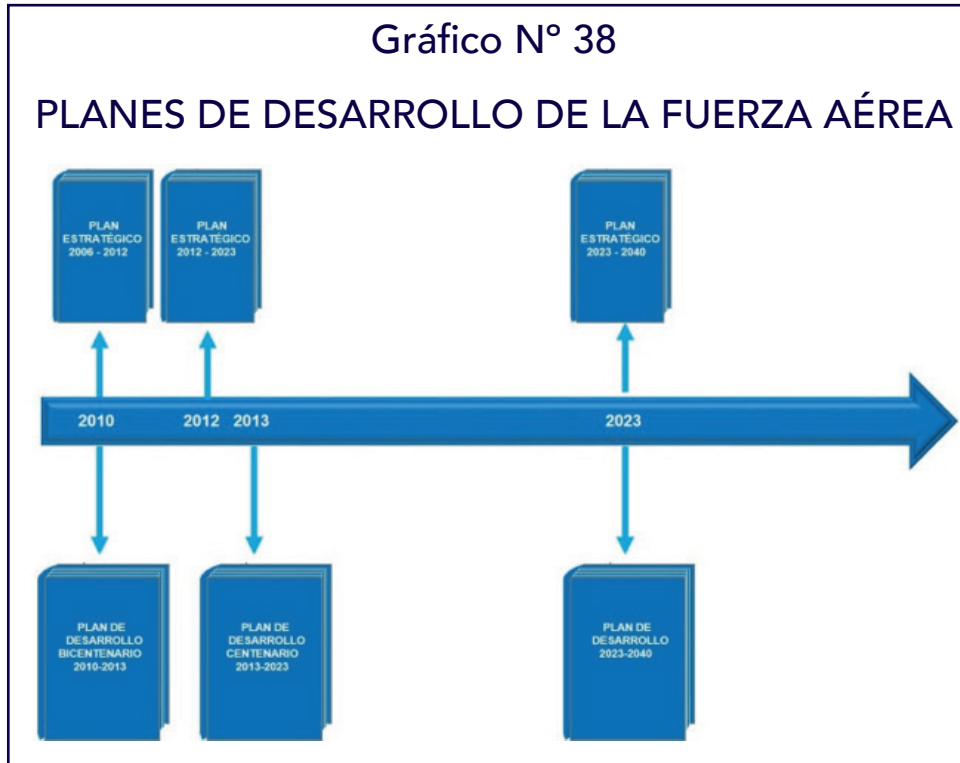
Gráfico N° 38

PLANES DE DESARROLLO DE LA FUERZA AÉREA

PLAN ESTRATÉGICO 2006 - 2012

PLAN ESTRATÉGICO 2012 - 2023

PLAN ESTRATÉGICO 2023 - 2040

2010

2012

2013

2023

PLAN DE DESARROLLO BICENTENARIO 2010-2013

PLAN DE DESARROLLO CENTENARIO 2013-2023

PLAN DE DESARROLLO 2023-2040